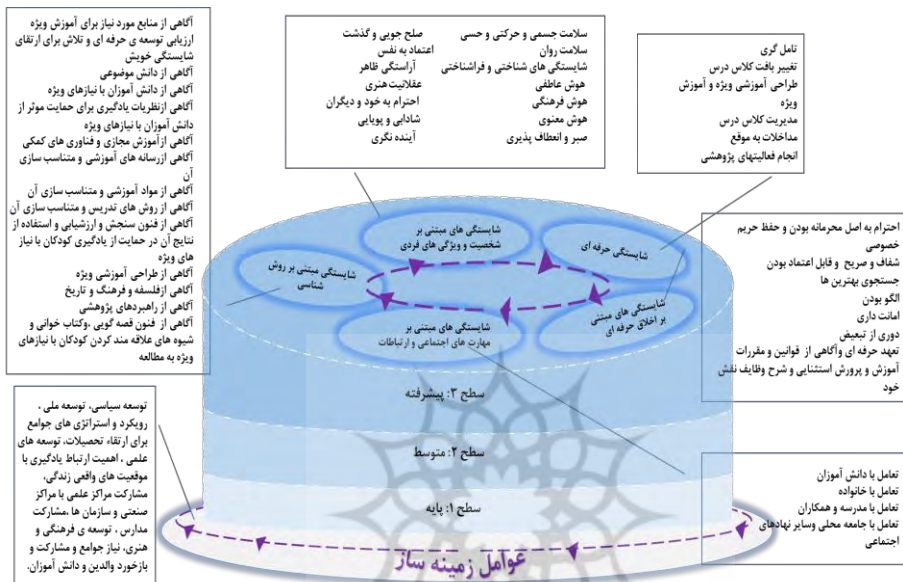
آگاهی از منابع مورد نیاز برای آموزش ویژه
ارزیابی توسعه ی حرفه ای و تلاش برای ارتقای شایستگی خویش
آگاهی از دانش موضوعی
آگاهی از دانش آموزان با نیازهای ویژه
آگاهی ازنظریات یادگیری برای حمایت موثر از دانش آموزان با نیازهای ویژه
آگاهی ازآموزش مجازی و فناوری های کمکی
آگاهی ازرسانه های آموزشی و متناسب سازی آن
آگاهی از مواد آموزشی و متناسب سازی آن
آگاهی از روش های تدریس و متناسب سازی آن
آگاهی از فنون سنجش و ارزشیابی و استفاده از نتایج آن در حمایت از یادگیری کودکان با نیاز های ویژه
آگاهی از طراحی آموزشی ویژه
آگاهی ازفلسفه و فرهنگ و تاریخ
آگاهی از راهبردهای پژوهشی
آگاهی از فنون قصه گویی ،وکتاب خوانی و شیوه های علاقه مند گردن کودکان با نیازهای ویژه به مطالعه

سلامت جسمی و حرکتی و حسی
سلامت روان
شایستگی های شناختی و فراشناختی
هوش عاطفی
هوش فرهنگی
هوش معنوی
صبر و انعطاف پذیری

صلح جویی و گذشت
اعتماد به نفس
آراستگی ظاهر
عقلانیت هنری
احترام به خود و دیگران
شادابی و پویایی
آینده نگری

تامل گری
تغییر بافت کلاس درس
طراحی آموزشی ویژه و آموزش ویژه
مدیریت کلاس درس
مداخلات به موقع
انجام فعالیتهای پژوهشی

احترام به اصل محرمانه بودن و حفظ حریم خصوصی
شفاف و صریح و قابل اعتماد بودن
جستجوی بهترین ها
الگو بودن
امانت داری
دوری از تبعیض
تعهد حرفه ای وآگاهی از قوانین و مقررات
آموزش و پرورش استثنایی و شرح وظایف نقش خود

شایستگی های مبتنی بر شخصیت و ویژگی های فردی
شایستگی حرفه ای
شایستگی مبتنی بر روش شناسی
شایستگی های مبتنی بر اخلاق حرفه ای
شایستگی های مبتنی بر مهارت های اجتماعی و ارتباطات

سطح ۳: پیشرفته
سطح ۲: متوسط
سطح ۱: پایه

توسعه سیاسی، توسعه ملی ، رویکرد و استراتژی های جوامع برای ارتقاء تحصیلات، توسعه های علمی ، اهمیت ارتباط یادگیری با موقعیت های واقعی زندگی، مشارکت مراکز علمی با مراکز صنعتی و سازمان ها ،مشارکت مدارس ، توسعه ی فرهنگی و هنری، نیاز جوامع و مشارکت و بازخورد والدین و دانش آموزان.

تعامل با دانش آموزان
تعامل با خانواده
تعامل با مدرسه و همکاران
تعامل با جامعه محلی وسایر نهادهای اجتماعی

عوامل زمینه ساز